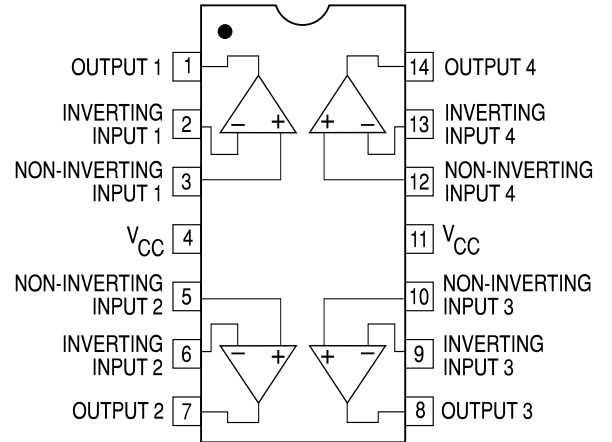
OUTPUT 1 1
INVERTING INPUT 1 2
NON-INVERTING INPUT 1 3
$V_{CC}$ 4
NON-INVERTING INPUT 2 5
INVERTING INPUT 2 6
OUTPUT 2 7

14 OUTPUT 4
13 INVERTING INPUT 4
12 NON-INVERTING INPUT 4
11 $V_{CC}$
10 NON-INVERTING INPUT 3
9 INVERTING INPUT 3
8 OUTPUT 3

− +
+ −
− +
+ −